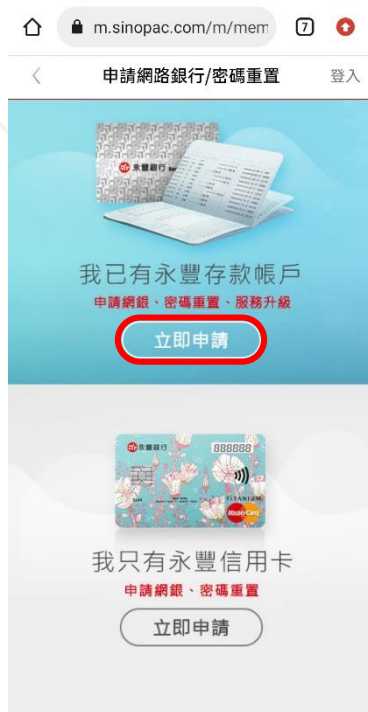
m.sinopac.com/m/mem

7

〈 申請網路銀行/密碼重置 登入

永豐銀行

我已有永豐存款帳戶

申請網銀、密碼重置、服務升級

立即申請

永豐銀行

888888

TITANIUM

MasterCard

我只有永豐信用卡

申請網銀、密碼重置

立即申請